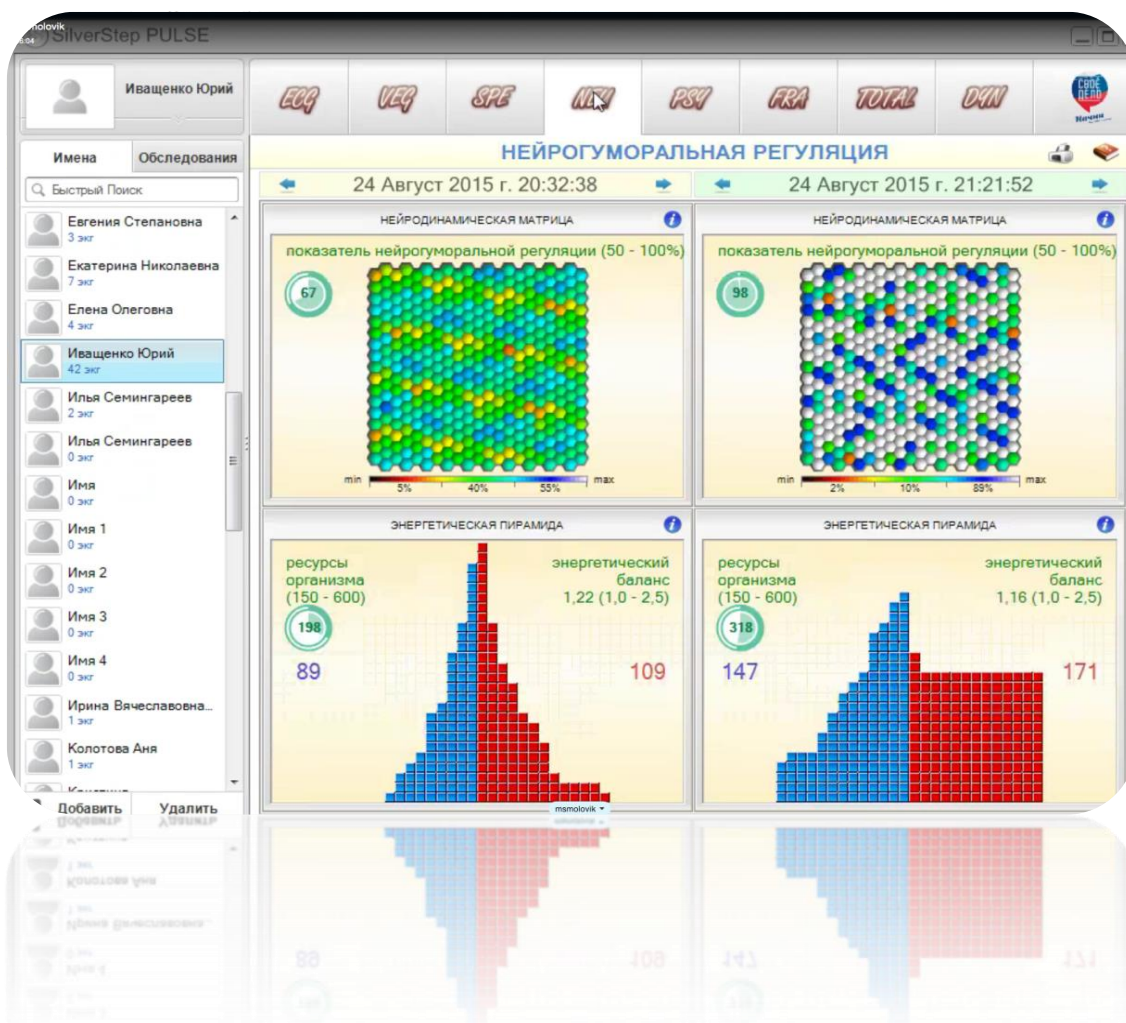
molovik
SilverStep PULSE

Иващенко Юрий

ECG VEG SPE NEV PSY FRA TOTAL DYN

Имена
Обследования
Быстрый Поиск

Евгения Степановна
3 экг
Екатерина Николаевна
7 экг
Елена Олеговна
4 экг
Иващенко Юрий
42 экг
Илья Семингареев
2 экг
Илья Семингареев
0 экг
Имя
0 экг
Имя 1
0 экг
Имя 2
0 экг
Имя 3
0 экг
Имя 4
0 экг
Ирина Вячеславовна...
1 экг
Колотова Аня
1 экг

Добавить
Удалить

НЕЙРОГУМОРАЛЬНАЯ РЕГУЛЯЦИЯ

24 Август 2015 г. 20:32:38
24 Август 2015 г. 21:21:52

НЕЙРОДИНАМИЧЕСКАЯ МАТРИЦА
показатель нейрогуморальной регуляции (50 - 100%)
67
min 5% 40% 55% max

НЕЙРОДИНАМИЧЕСКАЯ МАТРИЦА
показатель нейрогуморальной регуляции (50 - 100%)
98
min 2% 10% 89% max

ЭНЕРГЕТИЧЕСКАЯ ПИРАМИДА
ресурсы организма (150 - 600)
198
энергетический баланс
1,22 (1,0 - 2,5)
89
109

ЭНЕРГЕТИЧЕСКАЯ ПИРАМИДА
ресурсы организма (150 - 600)
318
энергетический баланс
1,16 (1,0 - 2,5)
147
171

msmolovik